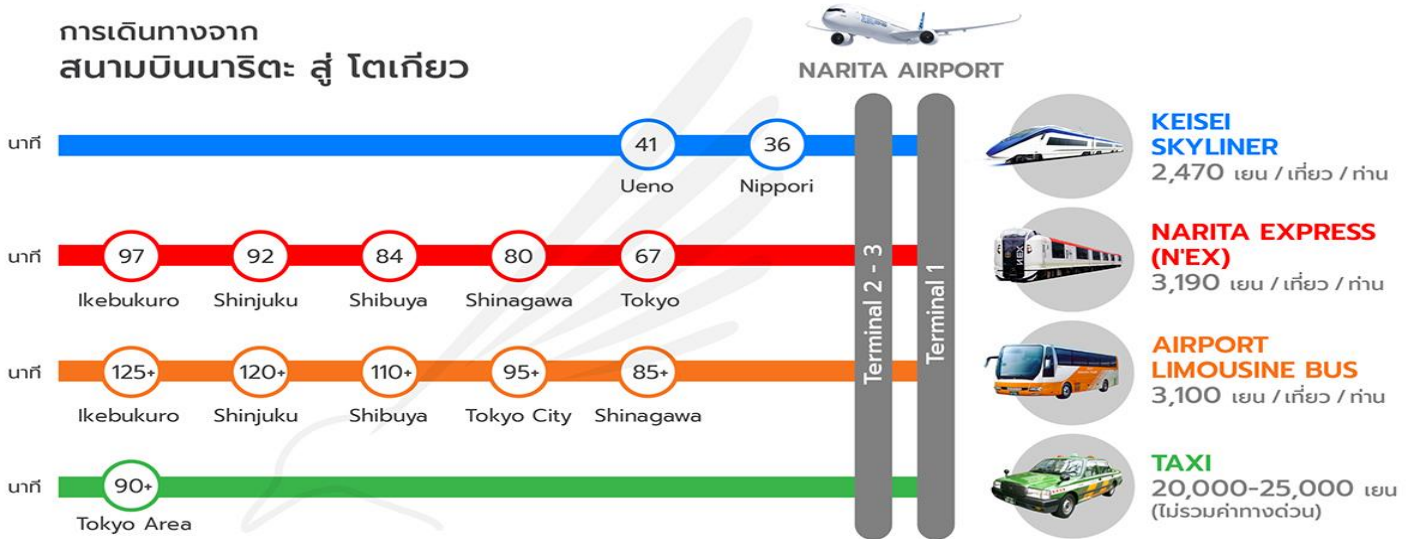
การเดินทางจาก
สนามบินนาริตะ สู่ โตเกียว

NARITA AIRPORT

Terminal 2 - 3
Terminal 1

นาที 41 Ueno 36 Nippori
KEISEI SKYLINER
2,470 เยน / เที่ยว / ท่าน

นาที 97 Ikebukuro 92 Shinjuku 84 Shibuya 80 Shinagawa 67 Tokyo
NARITA EXPRESS (N'EX)
3,190 เยน / เที่ยว / ท่าน

นาที 125+ Ikebukuro 120+ Shinjuku 110+ Shibuya 95+ Tokyo City 85+ Shinagawa
AIRPORT LIMOUSINE BUS
3,100 เยน / เที่ยว / ท่าน

นาที 90+ Tokyo Area
TAXI
20,000-25,000 เยน
(ไม่รวมค่าทางด่วน)